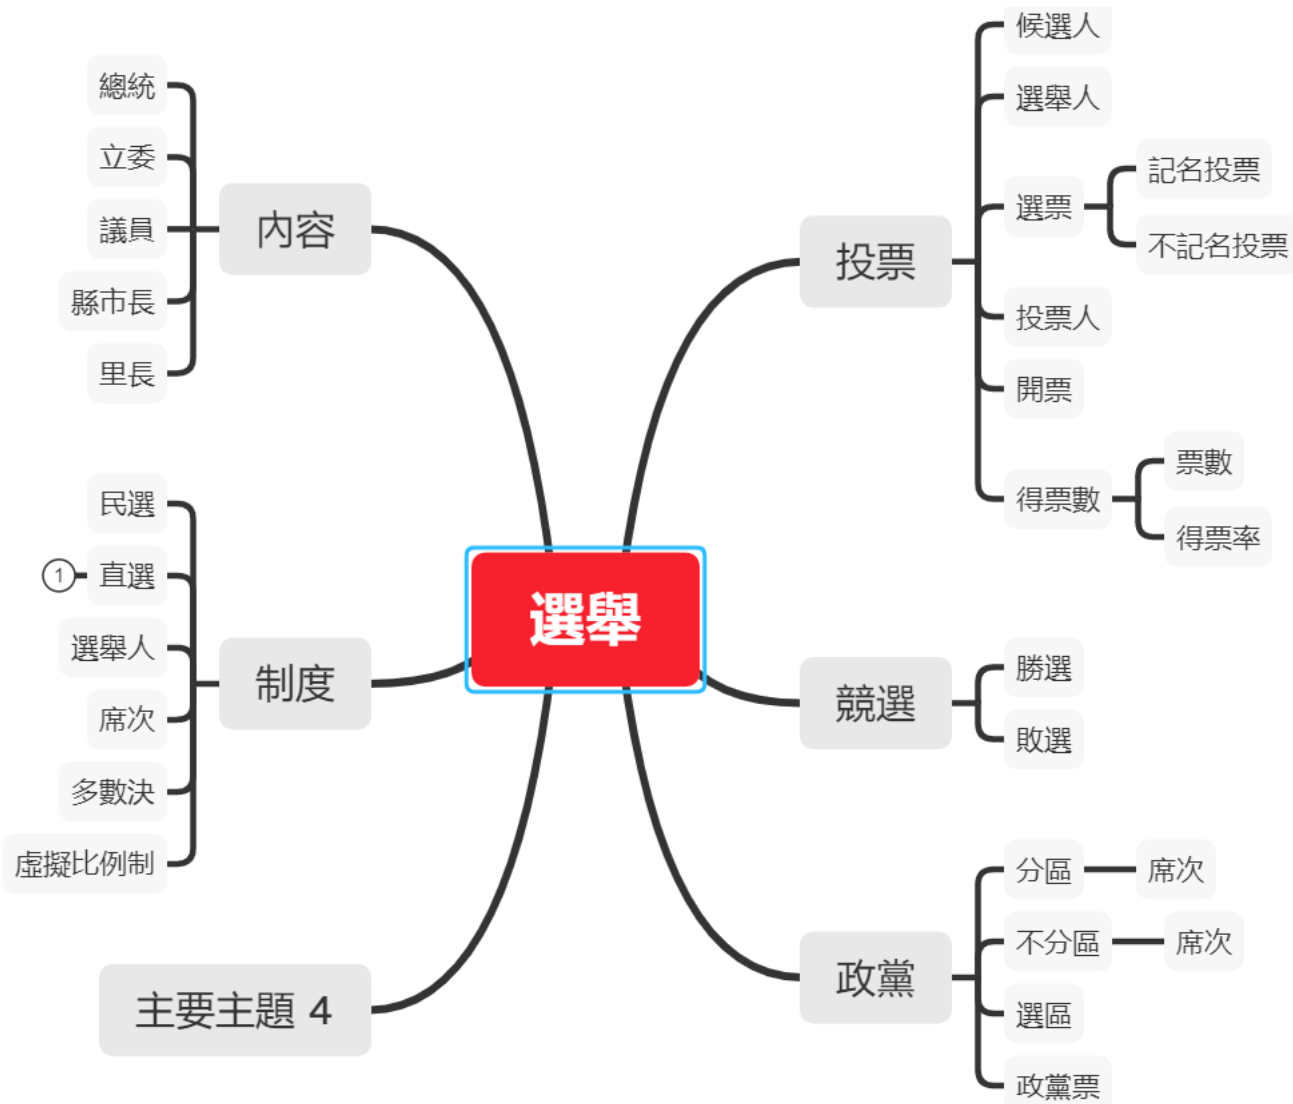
選舉

內容
總統
立委
議員
縣市長
里長

制度
民選
1 直選
選舉人
席次
多數決
虛擬比例制

主要主題 4

投票
候選人
選舉人
選票
記名投票
不記名投票
投票人
開票
得票數
票數
得票率

競選
勝選
敗選

政黨
分區
席次
不分區
席次
選區
政黨票